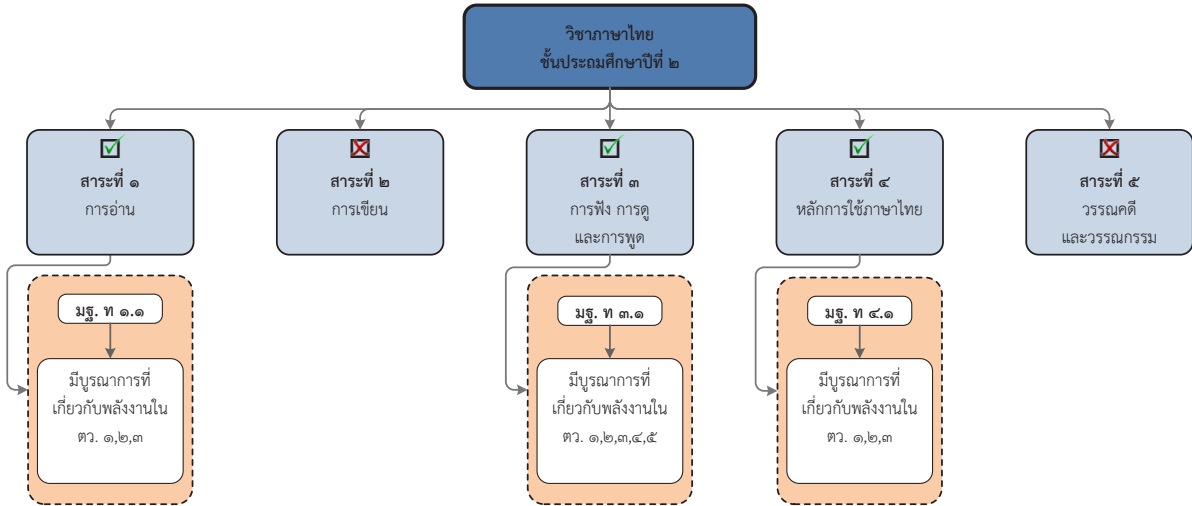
วิชาภาษาไทย
ชั้นประถมศึกษาปีที่ ๒

สาระที่ ๑
การอ่าน

สาระที่ ๒
การเขียน

สาระที่ ๓
การฟัง การดู และการพูด

สาระที่ ๔
หลักการใช้ภาษาไทย

สาระที่ ๕
วรรณคดี และวรรณกรรม

มฐ. ท ๑.๑

มีบูรณาการที่เกี่ยวกับพลังงานใน ตว. ๑,๒,๓

มฐ. ท ๓.๑

มีบูรณาการที่เกี่ยวกับพลังงานใน ตว. ๑,๒,๓,๔,๕

มฐ. ท ๔.๑

มีบูรณาการที่เกี่ยวกับพลังงานใน ตว. ๑,๒,๓